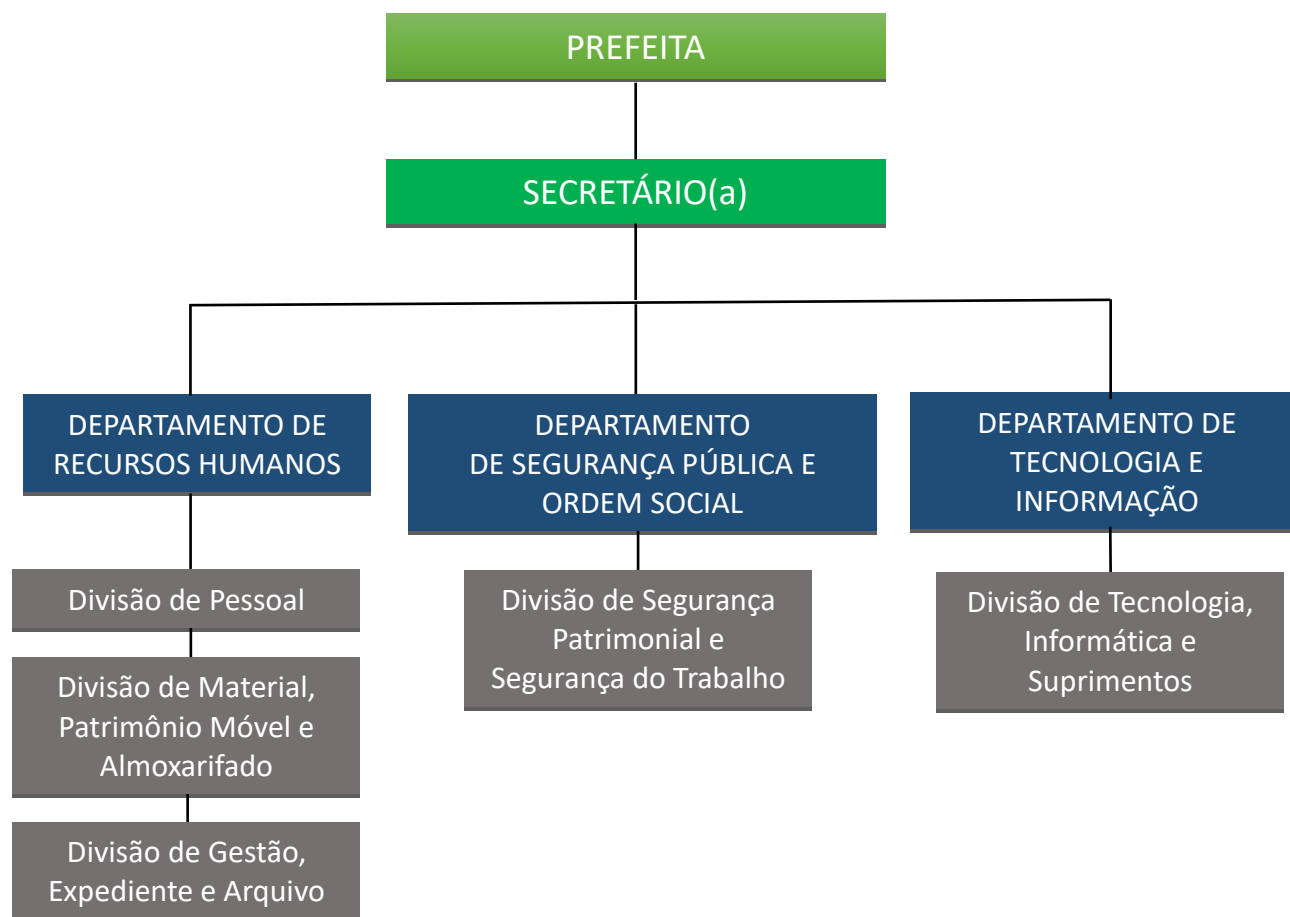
PREFEITA

SECRETÁRIO(a)

DEPARTAMENTO DE RECURSOS HUMANOS

Divisão de Pessoal

Divisão de Material, Patrimônio Móvel e Almoxarifado

Divisão de Gestão, Expediente e Arquivo

DEPARTAMENTO DE SEGURANÇA PÚBLICA E ORDEM SOCIAL

Divisão de Segurança Patrimonial e Segurança do Trabalho

DEPARTAMENTO DE TECNOLOGIA E INFORMAÇÃO

Divisão de Tecnologia, Informática e Suprimentos